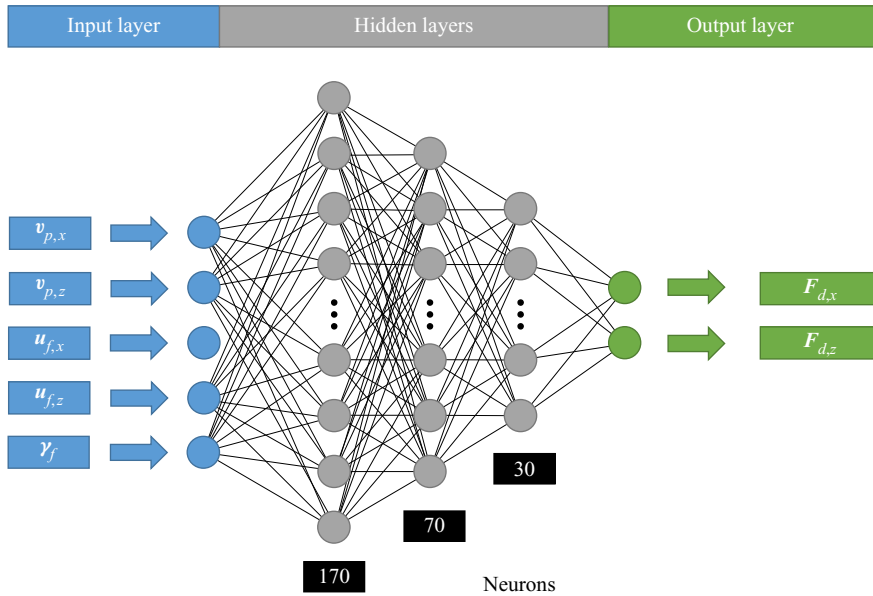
Input layer

Hidden layers

Output layer

$\boldsymbol{v}_{p,x}$

$\boldsymbol{v}_{p,z}$

$\boldsymbol{u}_{f,x}$

$\boldsymbol{u}_{f,z}$

$\boldsymbol{\gamma}_{f}$

$\boldsymbol{F}_{d,x}$

$\boldsymbol{F}_{d,z}$

30

70

170

Neurons